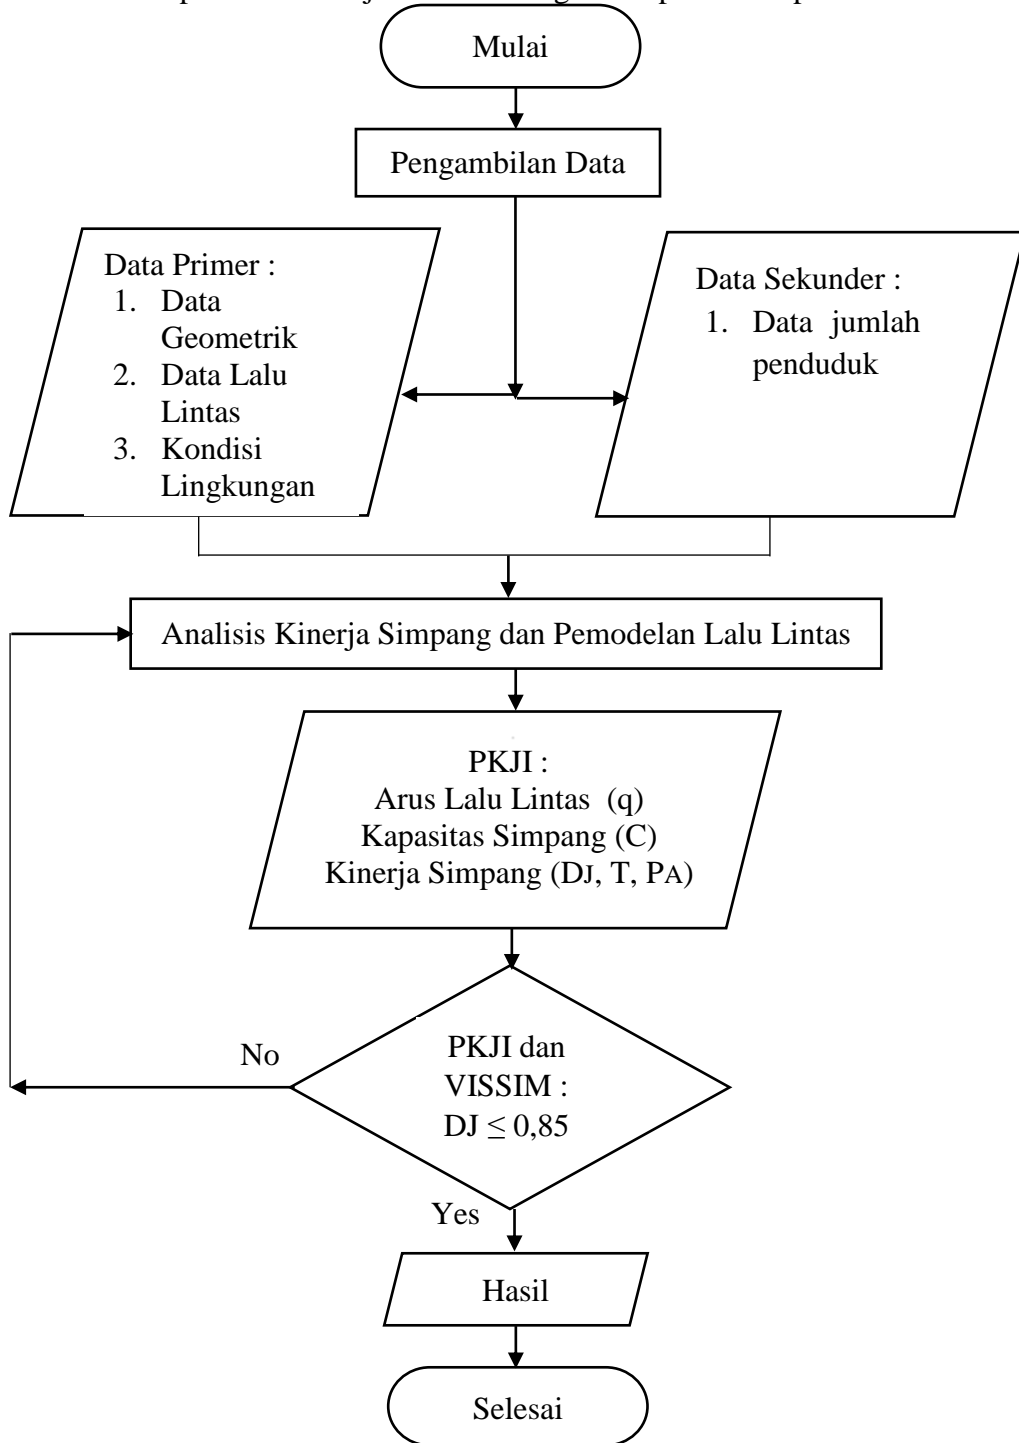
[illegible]

Mulai

Pengambilan Data

Data Primer :
1. Data Geometrik
2. Data Lalu Lintas
3. Kondisi Lingkungan

Data Sekunder :
1. Data jumlah penduduk

Analisis Kinerja Simpang dan Pemodelan Lalu Lintas

PKJI :
Arus Lalu Lintas (q)
Kapasitas Simpang (C)
Kinerja Simpang (DJ, T, PA)

No

PKJI dan VISSIM :
DJ $\leq$ 0,85

Yes

Hasil

Selesai